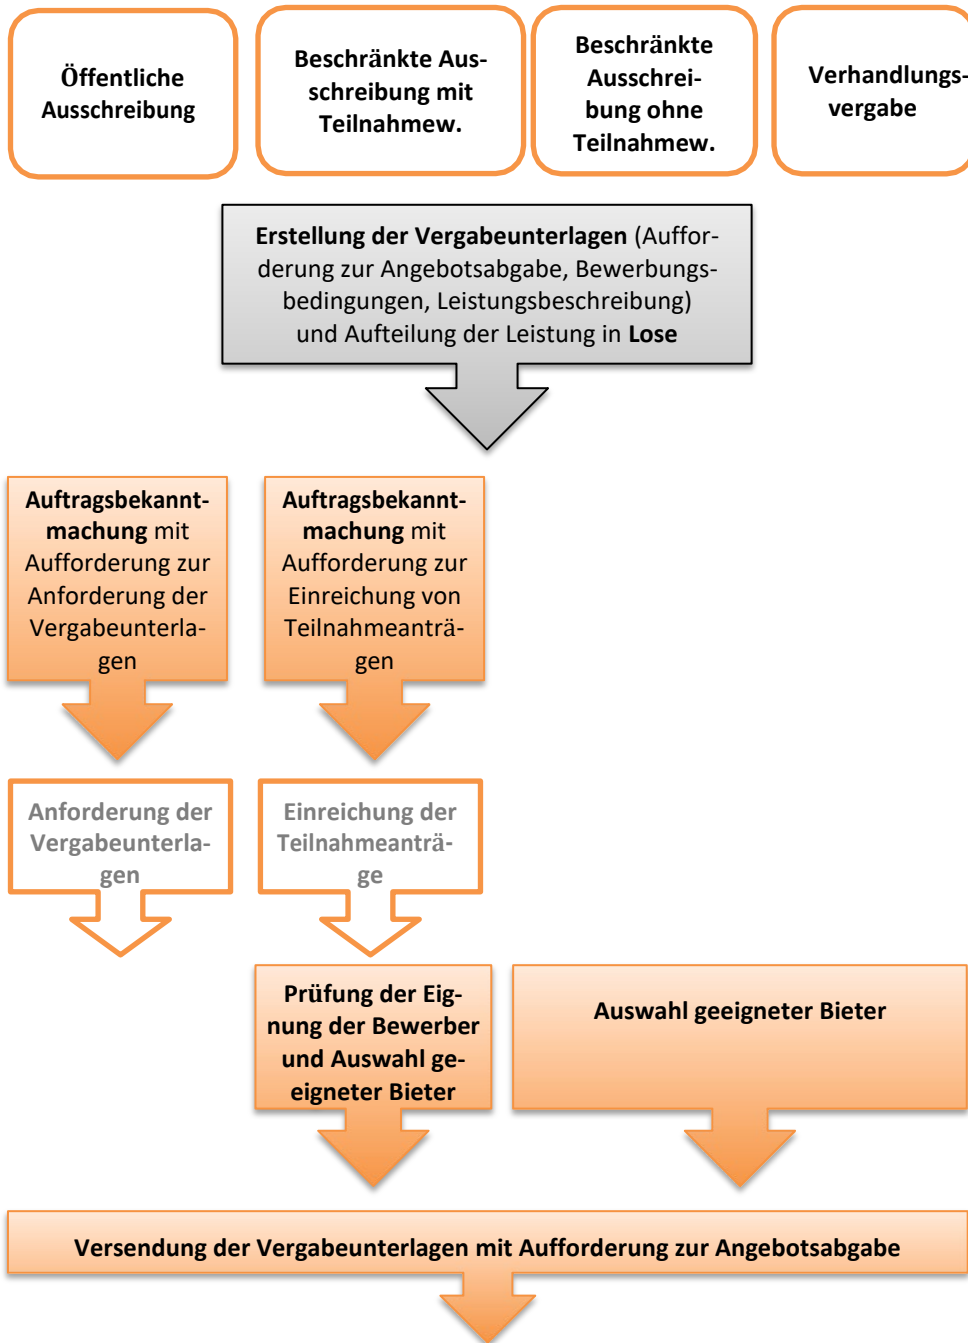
Öffentliche Ausschreibung

Beschränkte Ausschreibung mit Teilnahmew.

Beschränkte Ausschreibung ohne Teilnahmew.

Verhandlungsvergabe

**Erstellung der Vergabeunterlagen** (Aufforderung zur Angebotsabgabe, Bewerbungsbedingungen, Leistungsbeschreibung) und Aufteilung der Leistung in **Lose**

**Auftragsbekanntmachung** mit Aufforderung zur Anforderung der Vergabeunterlagen

**Auftragsbekanntmachung** mit Aufforderung zur Einreichung von Teilnahmeanträgen

Anforderung der Vergabeunterlagen

Einreichung der Teilnahmeanträge

Prüfung der Eignung der Bewerber und Auswahl geeigneter Bieter

Auswahl geeigneter Bieter

Versendung der Vergabeunterlagen mit Aufforderung zur Angebotsabgabe